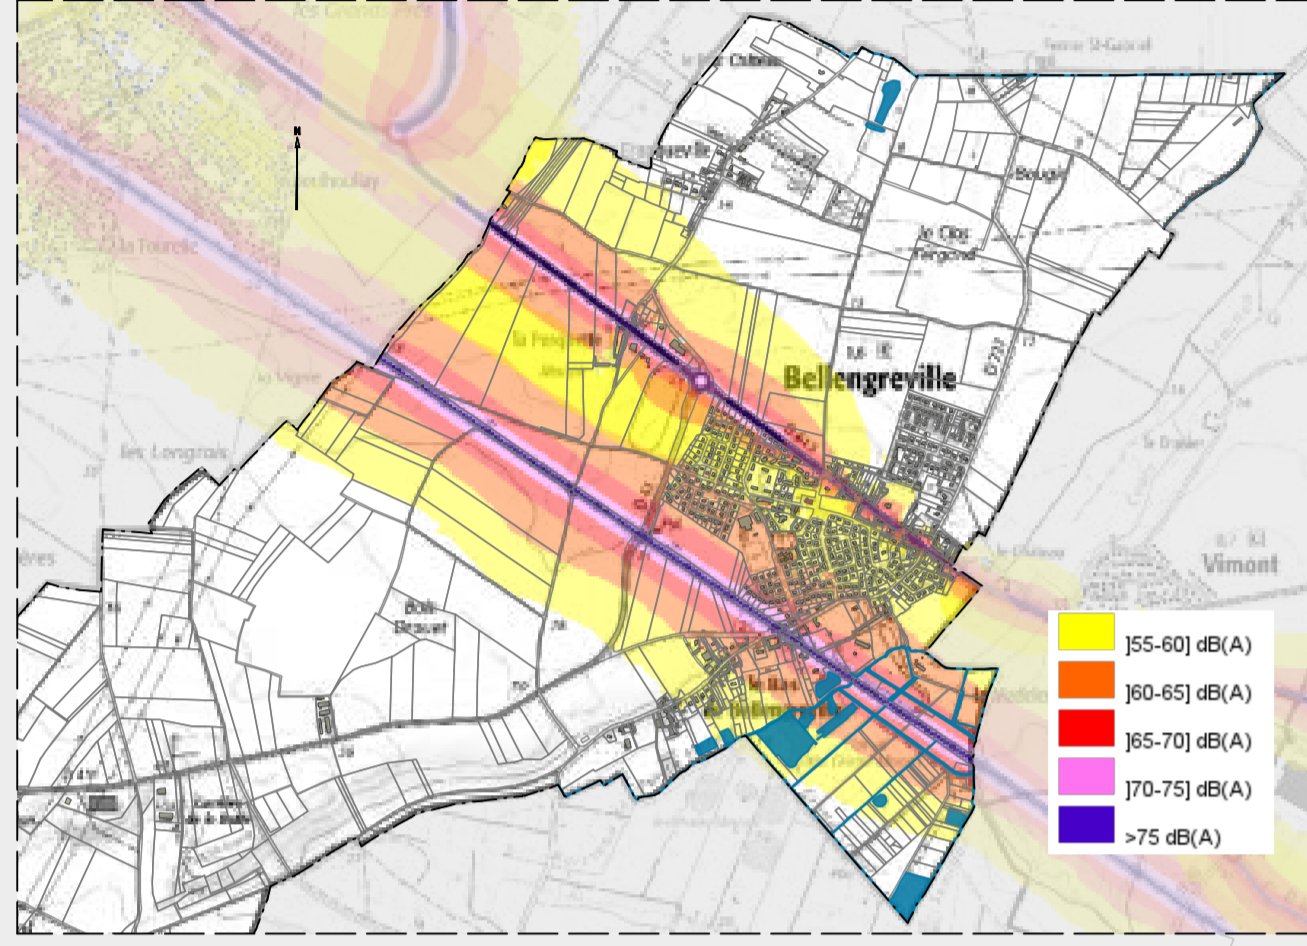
Ferme St-Gabriel
le Bois Chabots
Frénouville
Bougis
le Clos Fergond
N
Moulhoulay
la Tourelle
la Fosquerie
Bellengreville
la Vignée
les Longrais
le Cloisonne
Vimont
Bois Beauvet
le Bas de Bellengreville
le Modelon
Cavellier de la Barbe
D 228
]55-60] dB(A)
]60-65] dB(A)
]65-70] dB(A)
]70-75] dB(A)
>75 dB(A)